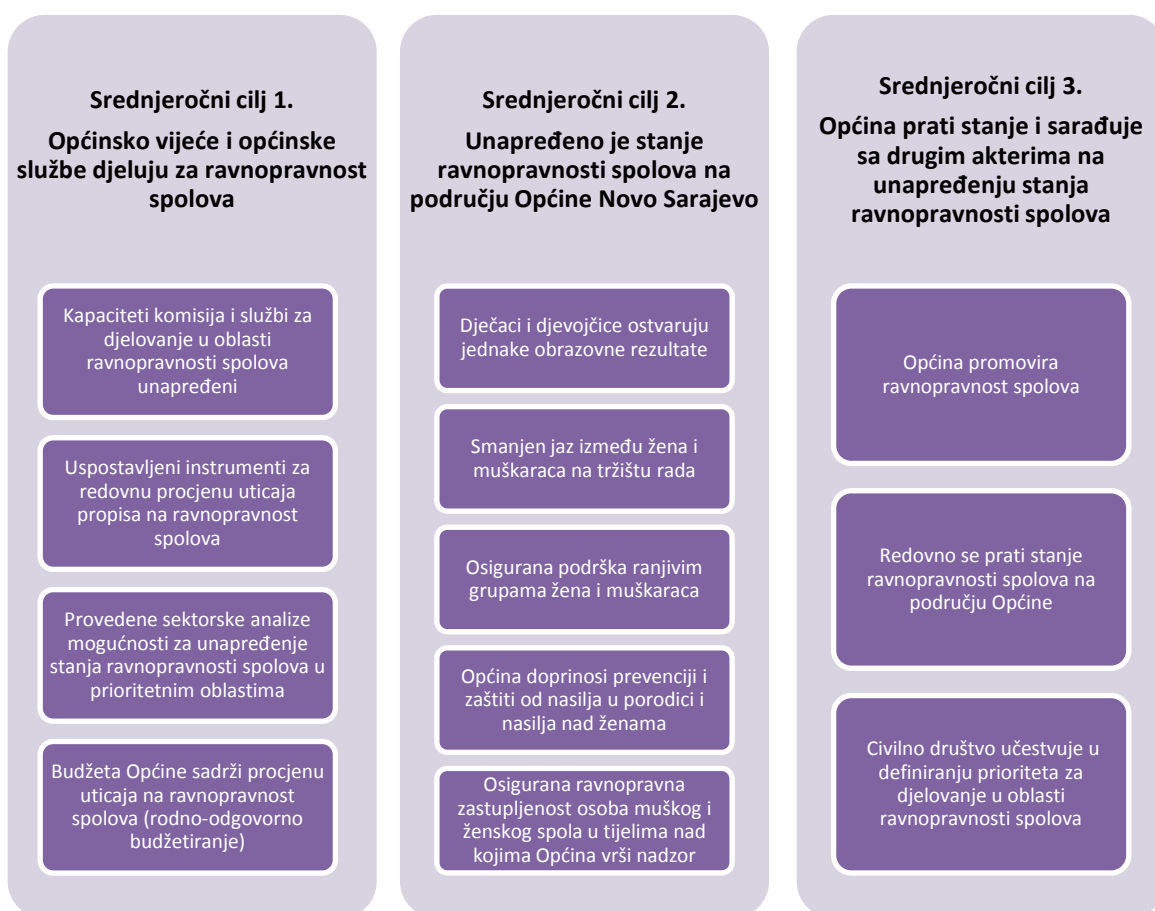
Srednjeročni cilj 1.

Općinsko vijeće i općinske službe djeluju za ravnopravnost spolova

Kapaciteti komisija i službi za djelovanje u oblasti ravnopravnosti spolova unapređeni

Uspostavljeni instrumenti za redovnu procjenu uticaja propisa na ravnopravnost spolova

Provedene sektorske analize mogućnosti za unapređenje stanja ravnopravnosti spolova u prioritetnim oblastima

Budžeta Općine sadrži procjenu uticaja na ravnopravnost spolova (rodno-odgovorno budžetiranje)

Srednjeročni cilj 2.

Unapređeno je stanje ravnopravnosti spolova na području Općine Novo Sarajevo

Dječaci i djevojčice ostvaruju jednake obrazovne rezultate

Smanjen jaz između žena i muškaraca na tržištu rada

Osigurana podrška ranjivim grupama žena i muškaraca

Općina doprinosi prevenciji i zaštiti od nasilja u porodici i nasilja nad ženama

Osigurana ravnopravna zastupljenost osoba muškog i ženskog spola u tijelima nad kojima Općina vrši nadzor

Srednjeročni cilj 3.

Općina prati stanje i sarađuje sa drugim akterima na unapređenju stanja ravnopravnosti spolova

Općina promovira ravnopravnost spolova

Redovno se prati stanje ravnopravnosti spolova na području Općine

Civilno društvo učestvuje u definiranju prioriteta za djelovanje u oblasti ravnopravnosti spolova